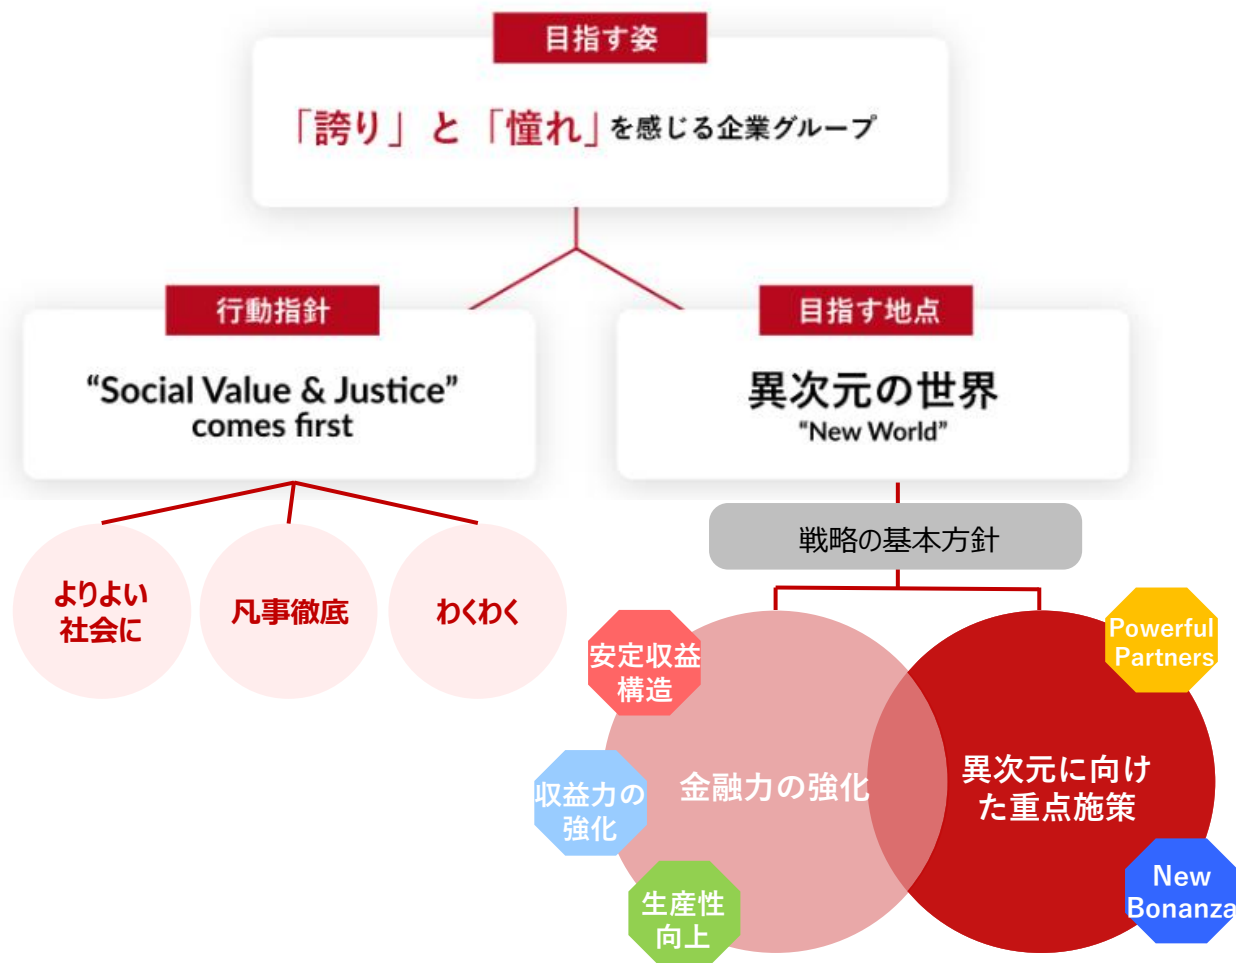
目指す姿

「誇り」と「憧れ」を感じる企業グループ

行動指針

"Social Value & Justice" comes first

目指す地点

異次元の世界
"New World"

よりよい社会に

凡事徹底

わくわく

戦略の基本方針

安定収益構造

Powerful Partners

収益力の強化

金融力の強化

異次元に向けた重点施策

生産性向上

New Bonanza